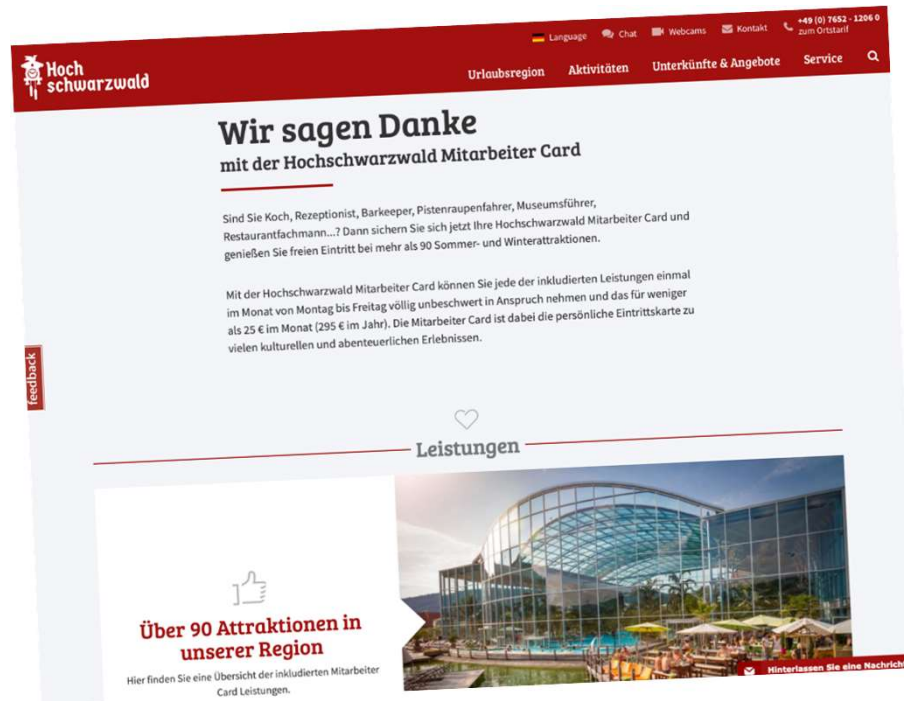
Language Chat Webcams Kontakt +49 (0) 7652 - 1206 0 zum Ortstarif

Hoch schwarzwald

Urlaubsregion Aktivitäten Unterkünfte & Angebote Service

Wir sagen Danke
mit der Hochschwarzwald Mitarbeiter Card

Sind Sie Koch, Rezeptionist, Barkeeper, Pistenraupenfahrer, Museumsführer, Restaurantfachmann...? Dann sichern Sie sich jetzt Ihre Hochschwarzwald Mitarbeiter Card und genießen Sie freien Eintritt bei mehr als 90 Sommer- und Winterattraktionen.

Mit der Hochschwarzwald Mitarbeiter Card können Sie jede der inkludierten Leistungen einmal im Monat von Montag bis Freitag völlig unbeschwert in Anspruch nehmen und das für weniger als 25 € im Monat (295 € im Jahr). Die Mitarbeiter Card ist dabei die persönliche Eintrittskarte zu vielen kulturellen und abenteuerlichen Erlebnissen.

feedback

Leistungen

Über 90 Attraktionen in unserer Region
Hier finden Sie eine Übersicht der inkludierten Mitarbeiter Card Leistungen.

Hinterlassen Sie eine Nachricht